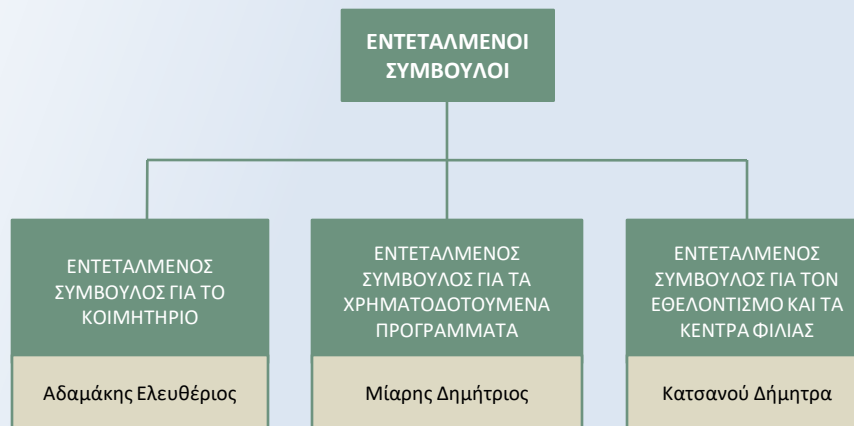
ΕΝΤΕΤΑΛΜΕΝΟΙ ΣΥΜΒΟΥΛΟΙ

ΕΝΤΕΤΑΛΜΕΝΟΣ ΣΥΜΒΟΥΛΟΣ ΓΙΑ ΤΟ ΚΟΙΜΗΤΗΡΙΟ

Αδαμάκης Ελευθέριος

ΕΝΤΕΤΑΛΜΕΝΟΣ ΣΥΜΒΟΥΛΟΣ ΓΙΑ ΤΑ ΧΡΗΜΑΤΟΔΟΤΟΥΜΕΝΑ ΠΡΟΓΡΑΜΜΑΤΑ

Μίαρης Δημήτριος

ΕΝΤΕΤΑΛΜΕΝΟΣ ΣΥΜΒΟΥΛΟΣ ΓΙΑ ΤΟΝ ΕΘΕΛΟΝΤΙΣΜΟ ΚΑΙ ΤΑ ΚΕΝΤΡΑ ΦΙΛΙΑΣ

Κατσανού Δήμητρα